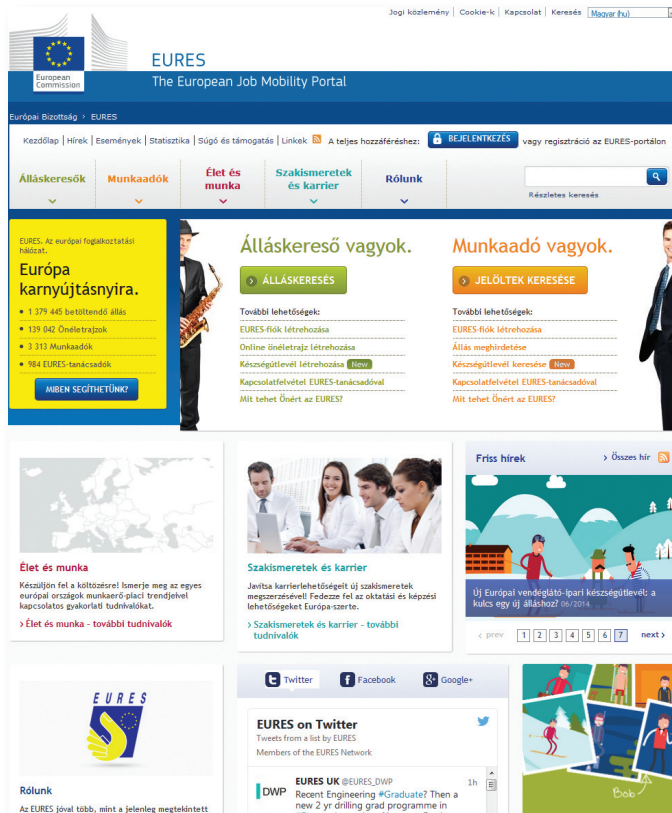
Jogi közlemény | Cookie-k | Kapcsolat | Keresés Magyar (hu)

European Commission

EURES
The European Job Mobility Portal

Európai Bizottság > EURES

Kezdőlap | Hírek | Események | Statisztika | Súgó és támogatás | Linkek A teljes hozzáféréshez: BEJELENTKEZÉS vagy regisztráció az EURES-portálon

Álláskeresők | Munkaadók | Élet és munka | Szakismeretek és karrier | Rólunk

Részletes keresés

EURES, Az európai foglalkoztatási hálózat.
Európa karnyújtásnyira.
• 1 379 445 betöltendő állás
• 139 042 Önéletrajzok
• 3 313 Munkaadók
• 984 EURES-tanácsadók
MIBEN SEGÍTHETÜNK?

Álláskereső vagyok.
ÁLLÁSKERESÉS
További lehetőségek:
EURES-fiók létrehozása
Online önéletrajz létrehozása
Készségútlevél létrehozása New
Kapcsolatfelvétel EURES-tanácsadóval
Mit tehet Önért az EURES?

Munkaadó vagyok.
JELÖLTEK KERESÉSE
További lehetőségek:
EURES-fiók létrehozása
Állás meghirdetése
Készségútlevél keresése New
Kapcsolatfelvétel EURES-tanácsadóval
Mit tehet Önért az EURES?

Élet és munka
Készüljön fel a költözésre! Ismerje meg az egyes európai országok munkaerő-piaci trendjeivel kapcsolatos gyakorlati tudnivalókat.
› Élet és munka - további tudnivalók

Szakismeretek és karrier
Javítsa karrierlehetőségeit új szakismeretek megszerzésével! Fedezze fel az oktatási és képzési lehetőségeket Európa-szerte.
› Szakismeretek és karrier - további tudnivalók

Friss hírek
› Összes hír
Új Európai vendéglátó-ipari készségútlevél: a kulcs egy új álláshoz? 06/2014
‹ prev 1 2 3 4 5 6 7 next ›

EURES
Rólunk
Az EURES jóval több, mint a jelenleg megtekintett

Twitter Facebook Google+
EURES on Twitter
Tweets from a list by EURES
Members of the EURES Network
DWP EURES UK @EURES_DWP 1h
Recent Engineering #Graduate? Then a new 2 yr drilling grad programme in

Bob